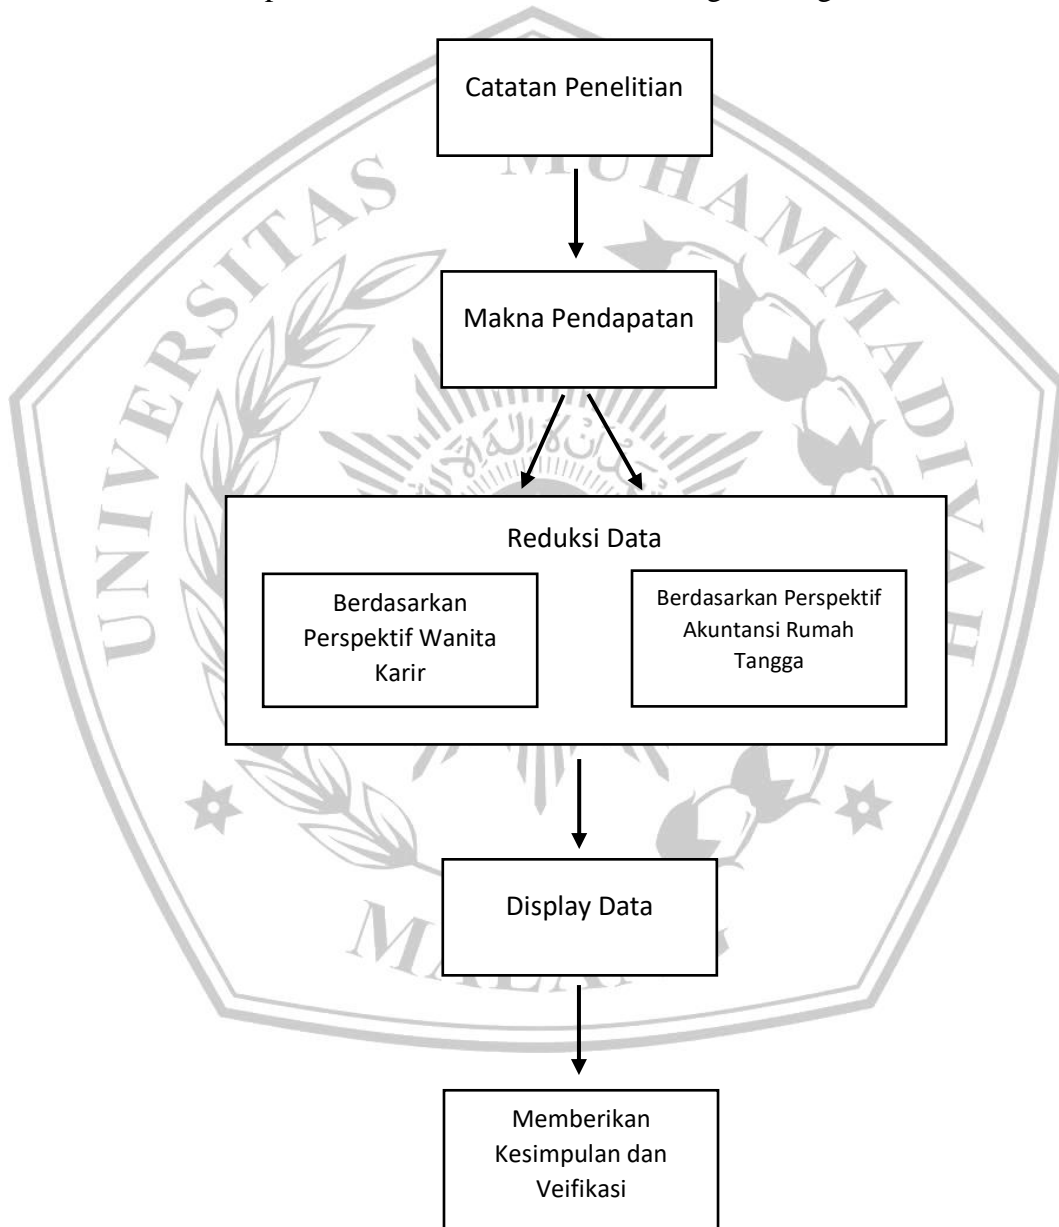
Catatan Penelitian

Makna Pendapatan

Reduksi Data

Berdasarkan Perspektif Wanita Karir

Berdasarkan Perspektif Akuntansi Rumah Tangga

Display Data

Memberikan Kesimpulan dan Veifikasi

UNIVERSITAS MUHAMMADIYAH MALANG